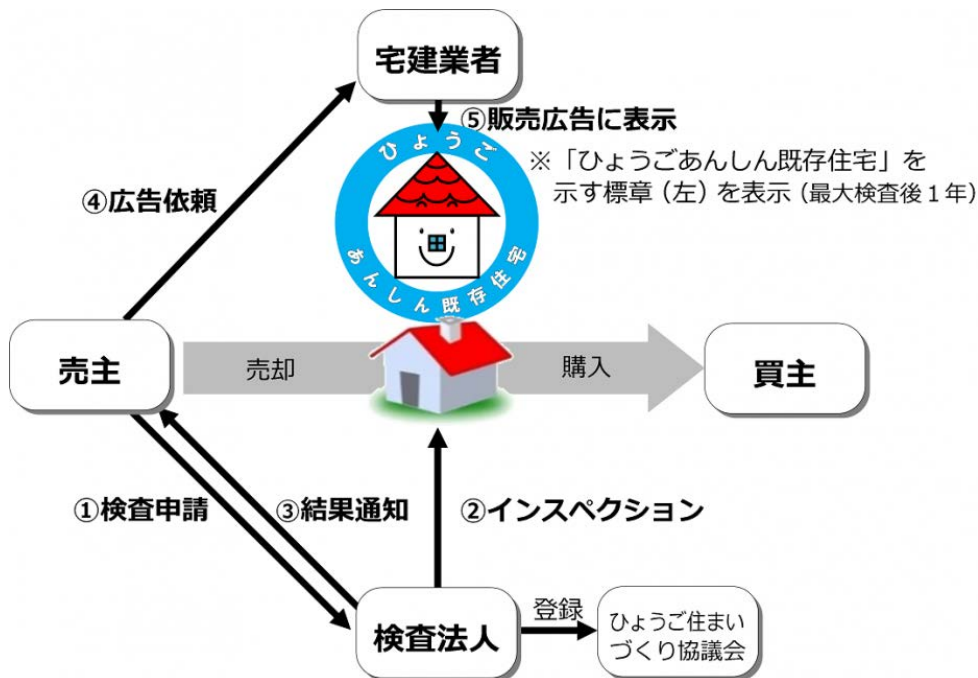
宅建業者

⑤販売広告に表示

ひょうご

あんしん既存住宅

※「ひょうごあんしん既存住宅」を示す標章（左）を表示（最大検査後１年）

④広告依頼

売主

売却

購入

買主

①検査申請

③結果通知

②インスペクション

検査法人

登録

ひょうご住まいづくり協議会